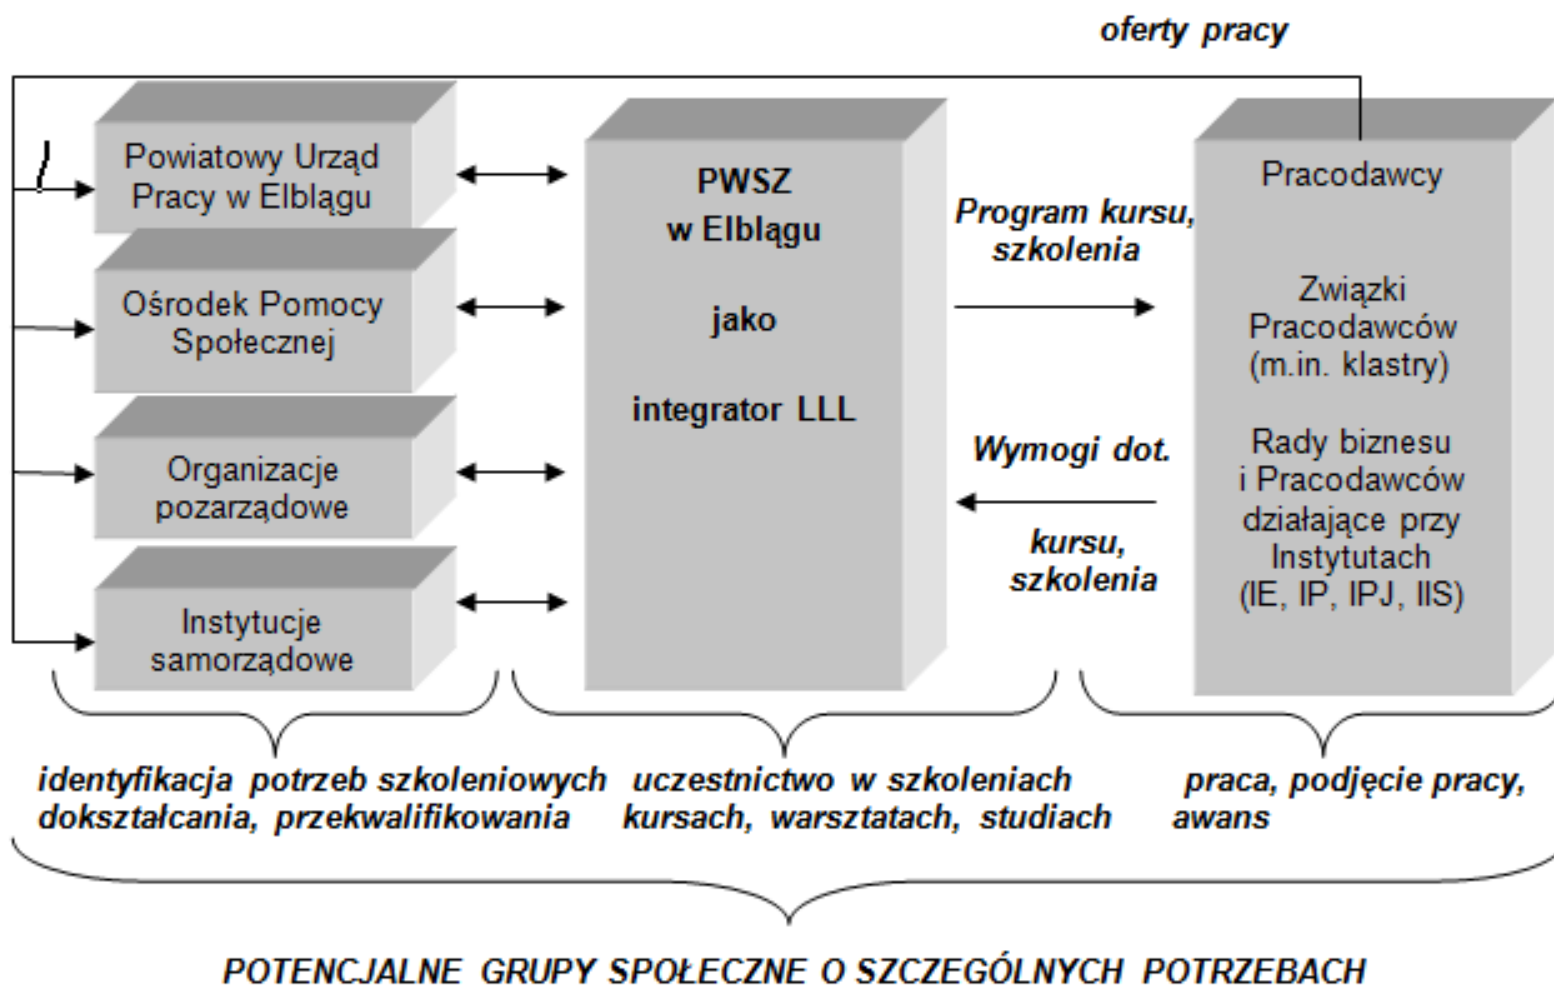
oferty pracy

Powiatowy Urząd Pracy w Elblągu

Ośrodek Pomocy Społecznej

Organizacje pozarządowe

Instytucje samorządowe

PWSZ w Elblągu

jako

integrator LLL

Program kursu, szkolenia

Wymogi dot.

kursu, szkolenia

Pracodawcy

Związki Pracodawców (m.in. klastry)

Rady biznesu i Pracodawców działające przy Instytutach (IE, IP, IPJ, IIS)

identyfikacja potrzeb szkoleniowych dokształcania, przekwalifikowania

uczestnictwo w szkoleniach kursach, warsztatach, studiach

praca, podjęcie pracy, awans

POTENCJALNE GRUPY SPOŁECZNE O SZCZEGÓLNYCH POTRZEBACH